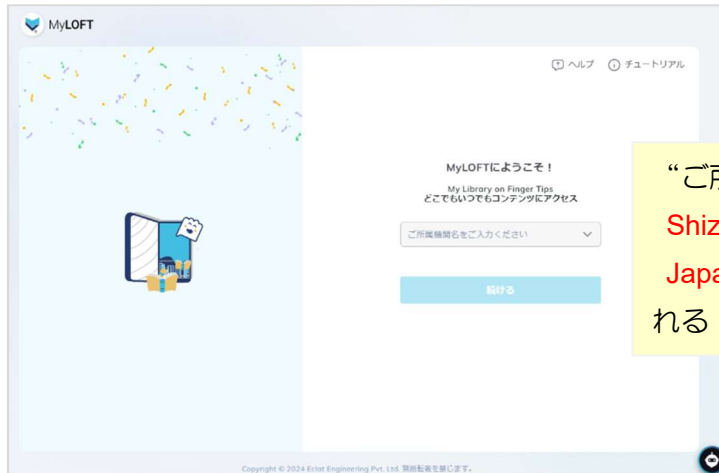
MyLOFT

ヘルプ　チュートリアル

MyLOFTにようこそ！

My Library on Finger Tips
どこでもいつでもコンテンツにアクセス

ご所属機関名をご入力ください

続ける

“ご所
Shiz
Japa
れる

Copyright © 2024 Eclat Engineering Pvt. Ltd. 無断転載を禁じます。